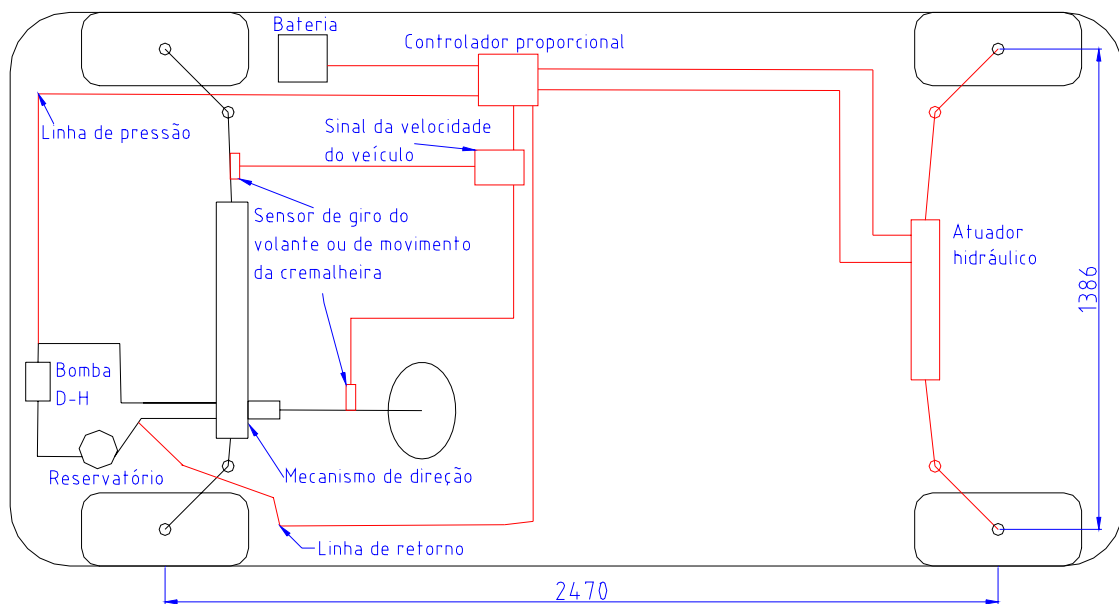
Bateria

Controlador proporcional

Linha de pressão

Sinal da velocidade do veículo

Sensor de giro do volante ou de movimento da cremalheira

Atuador hidráulico

1386

Bomba D-H

Reservatório

Mecanismo de direção

Linha de retorno

2470